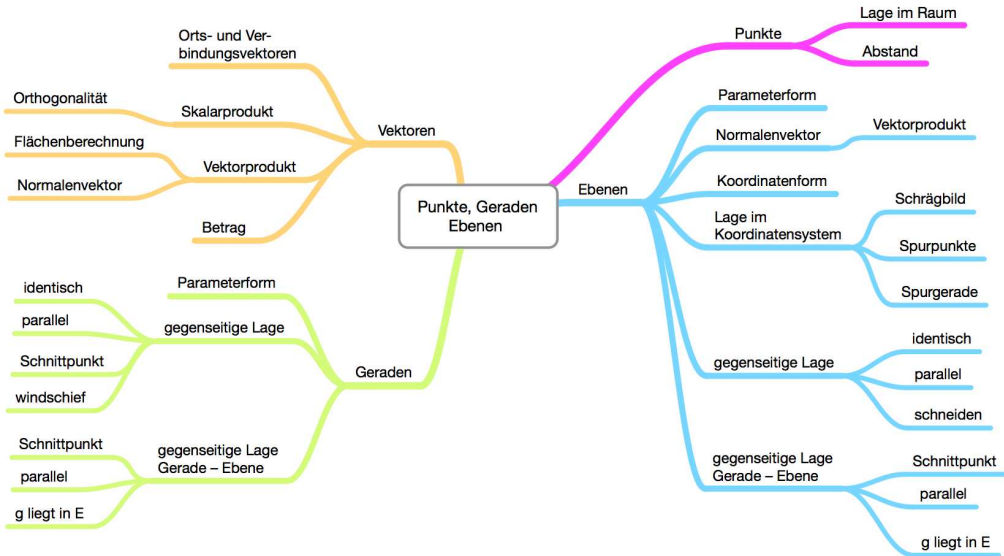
Punkte, Geraden
Ebenen

Vektoren
Orts- und Verbindungsvektoren
Skalarprodukt
Orthogonalität
Vektorprodukt
Flächenberechnung
Normalenvektor
Betrag

Geraden
Parameterform
gegenseitige Lage
identisch
parallel
Schnittpunkt
windschief
gegenseitige Lage
Gerade – Ebene
Schnittpunkt
parallel
g liegt in E

Punkte
Lage im Raum
Abstand

Ebenen
Parameterform
Normalenvektor
Vektorprodukt
Koordinatenform
Lage im
Koordinatensystem
Schrägbild
Spurpunkte
Spurgerade
gegenseitige Lage
identisch
parallel
schneiden
gegenseitige Lage
Gerade – Ebene
Schnittpunkt
parallel
g liegt in E